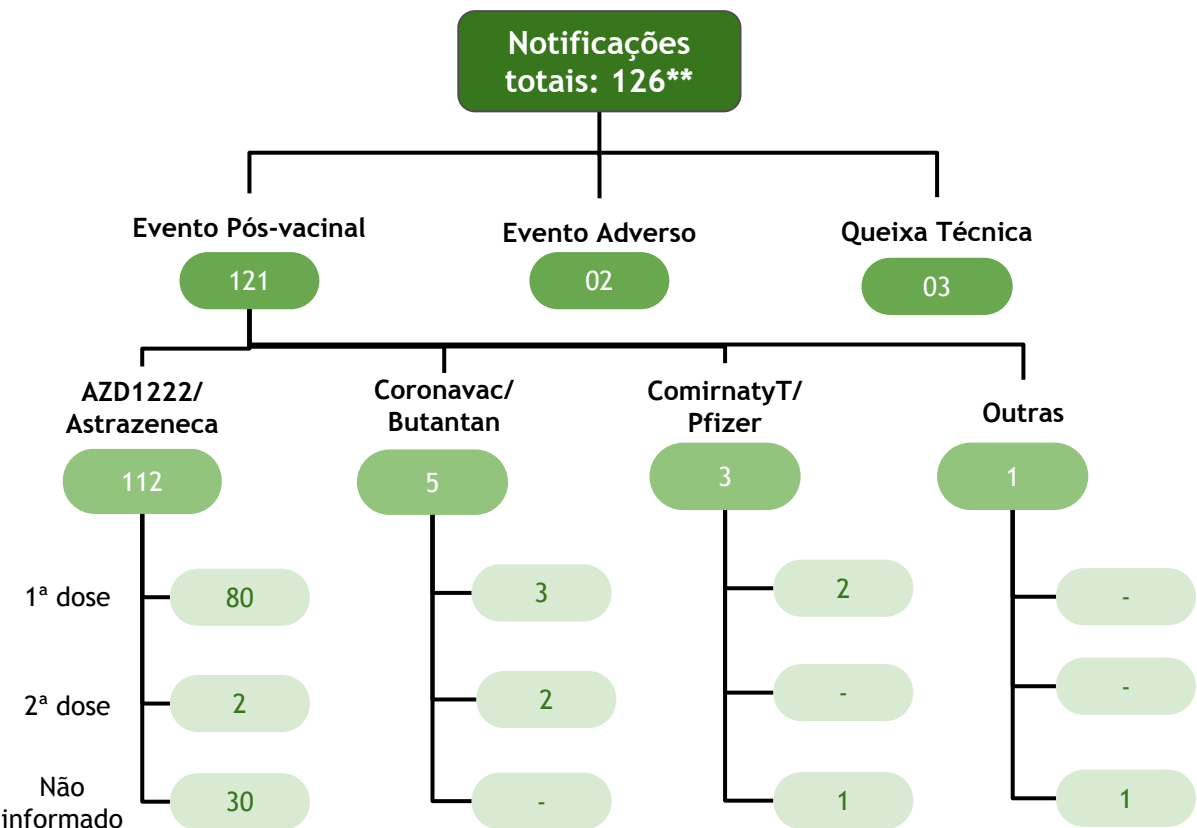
Notificações totais: 126**

Evento Pós-vacinal
121

Evento Adverso
02

Queixa Técnica
03

AZD1222/ Astrazeneca
112

Coronavac/ Butantan
5

ComirnatyT/ Pfizer
3

Outras
1

1ª dose
80

2ª dose
2

Não informado
30

3
2
-

2
-
1

-
-
1